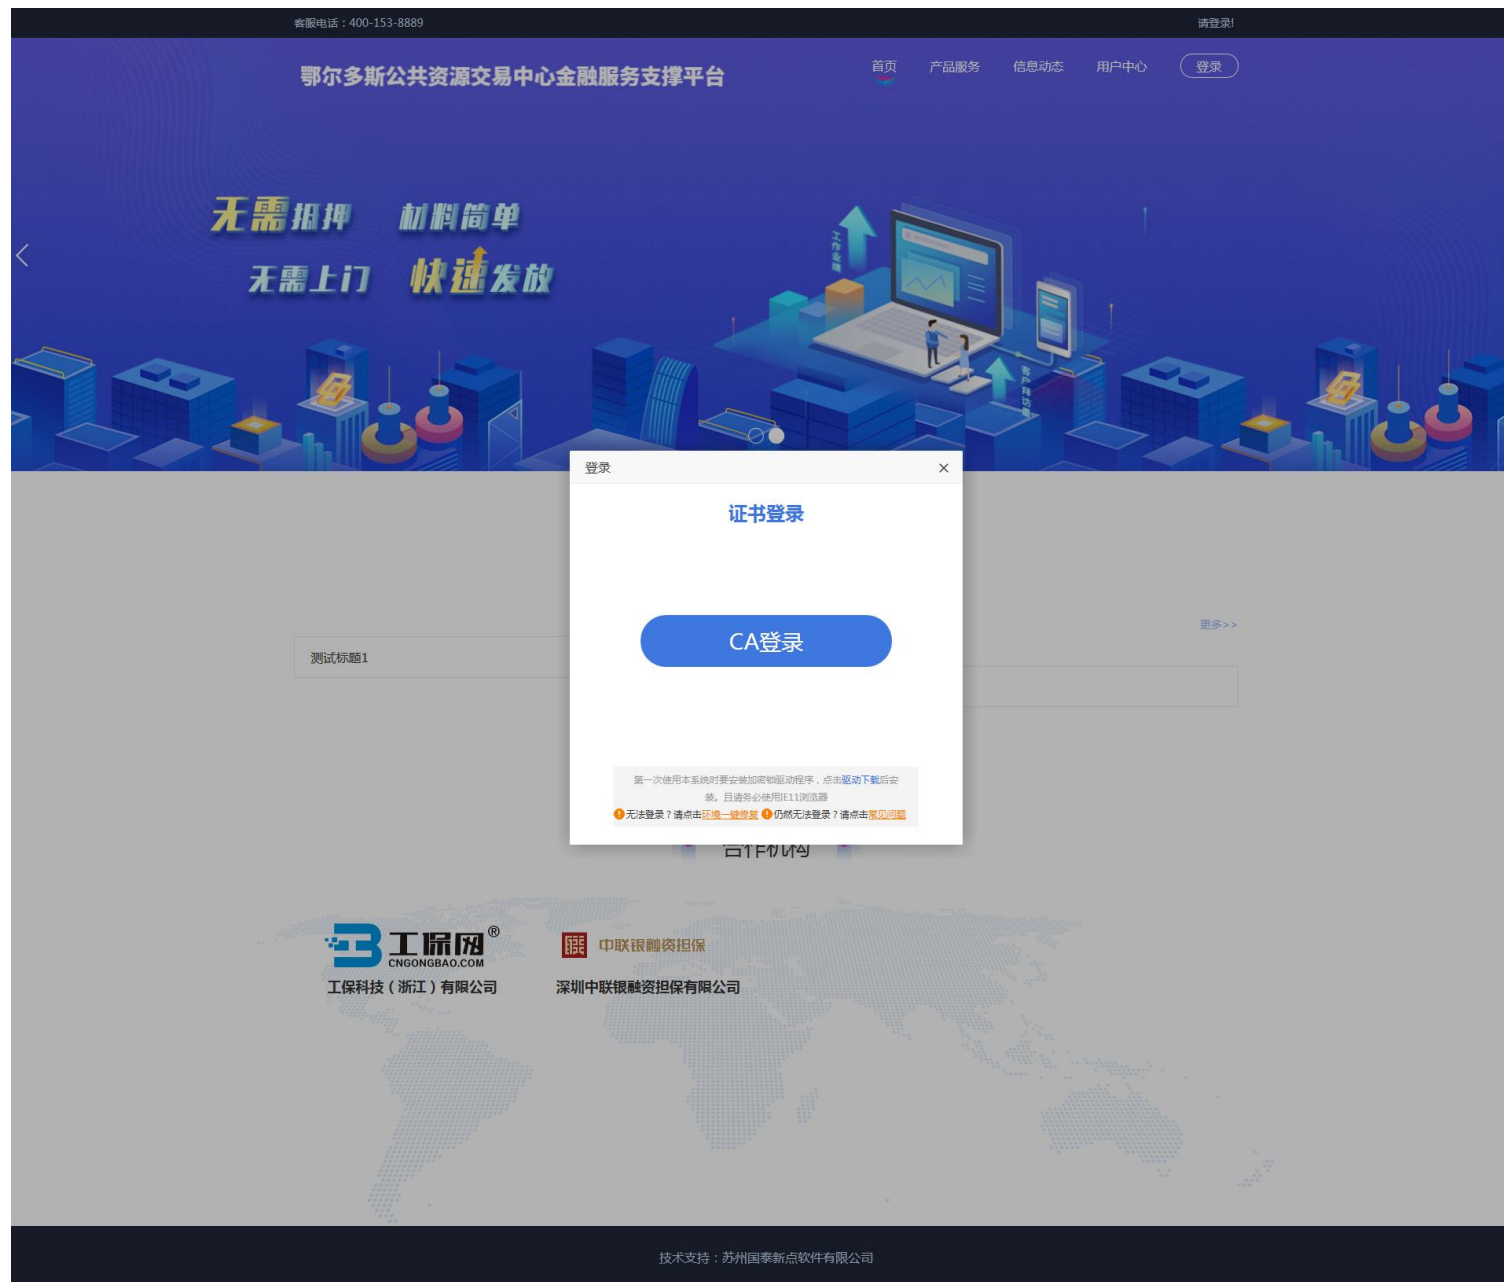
客服电话：400-153-8889

请登录!

鄂尔多斯公共资源交易中心金融服务支撑平台

首页 产品服务 信息动态 用户中心 登录

无需抵押 材料简单
无需上门 快速发放

工作业绩

客户拜访

登录 ×

证书登录

CA登录

第一次使用本系统时要安装加密锁驱动程序，点击驱动下载后安装。且请务必使用IE11浏览器
无法登录？请点击环境一键修复 仍然无法登录？请点击常见问题

更多>>

测试标题1

合作机构

工保网® CNGONGBAO.COM
工保科技（浙江）有限公司

中联银融资担保
深圳中联银融资担保有限公司

技术支持：苏州国泰新点软件有限公司